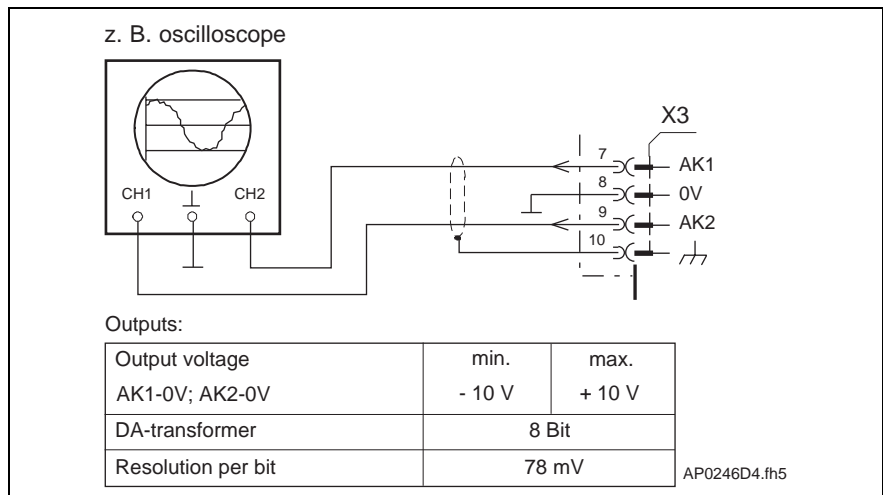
z. B. oscilloscope

CH1 CH2

X3

7 AK1
8 0V
9 AK2
10

Outputs:

| Output voltage AK1-0V; AK2-0V | min. - 10 V | max. + 10 V |
|---|---|---|
| DA-transformer | 8 Bit | |
| Resolution per bit | 78 mV | |

AP0246D4.fh5